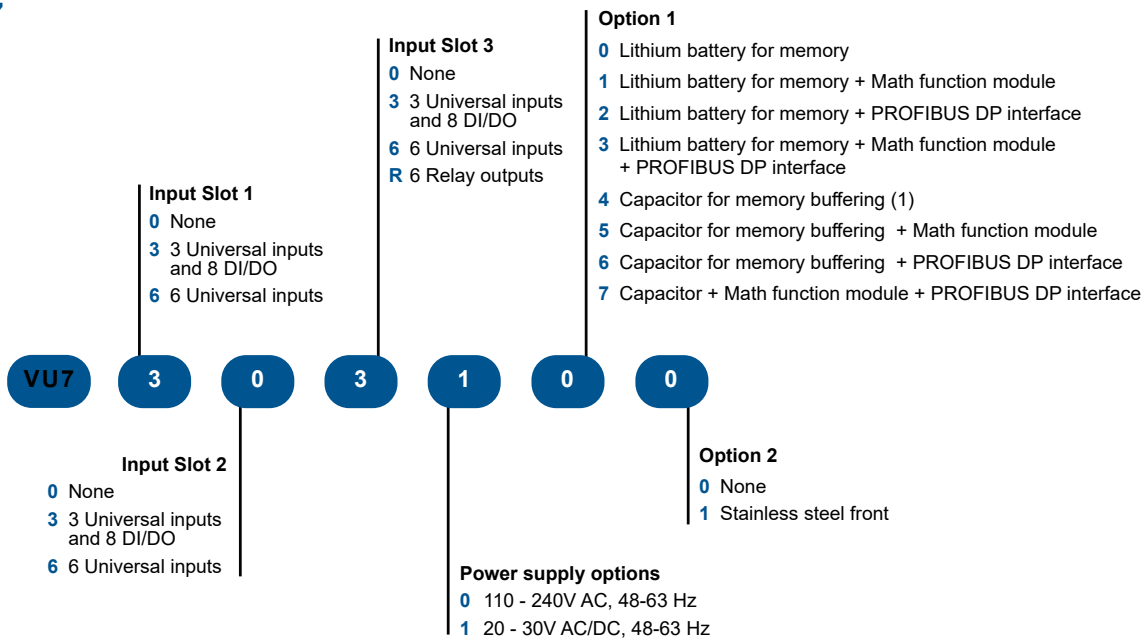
Option 1
0 Lithium battery for memory
1 Lithium battery for memory + Math function module
2 Lithium battery for memory + PROFIBUS DP interface
3 Lithium battery for memory + Math function module + PROFIBUS DP interface
4 Capacitor for memory buffering (1)
5 Capacitor for memory buffering + Math function module
6 Capacitor for memory buffering + PROFIBUS DP interface
7 Capacitor + Math function module + PROFIBUS DP interface

Input Slot 3
0 None
3 3 Universal inputs and 8 DI/DO
6 6 Universal inputs
R 6 Relay outputs

Input Slot 1
0 None
3 3 Universal inputs and 8 DI/DO
6 6 Universal inputs

VU7 3 0 3 1 0 0

Input Slot 2
0 None
3 3 Universal inputs and 8 DI/DO
6 6 Universal inputs

Option 2
0 None
1 Stainless steel front

Power supply options
0 110 - 240V AC, 48-63 Hz
1 20 - 30V AC/DC, 48-63 Hz